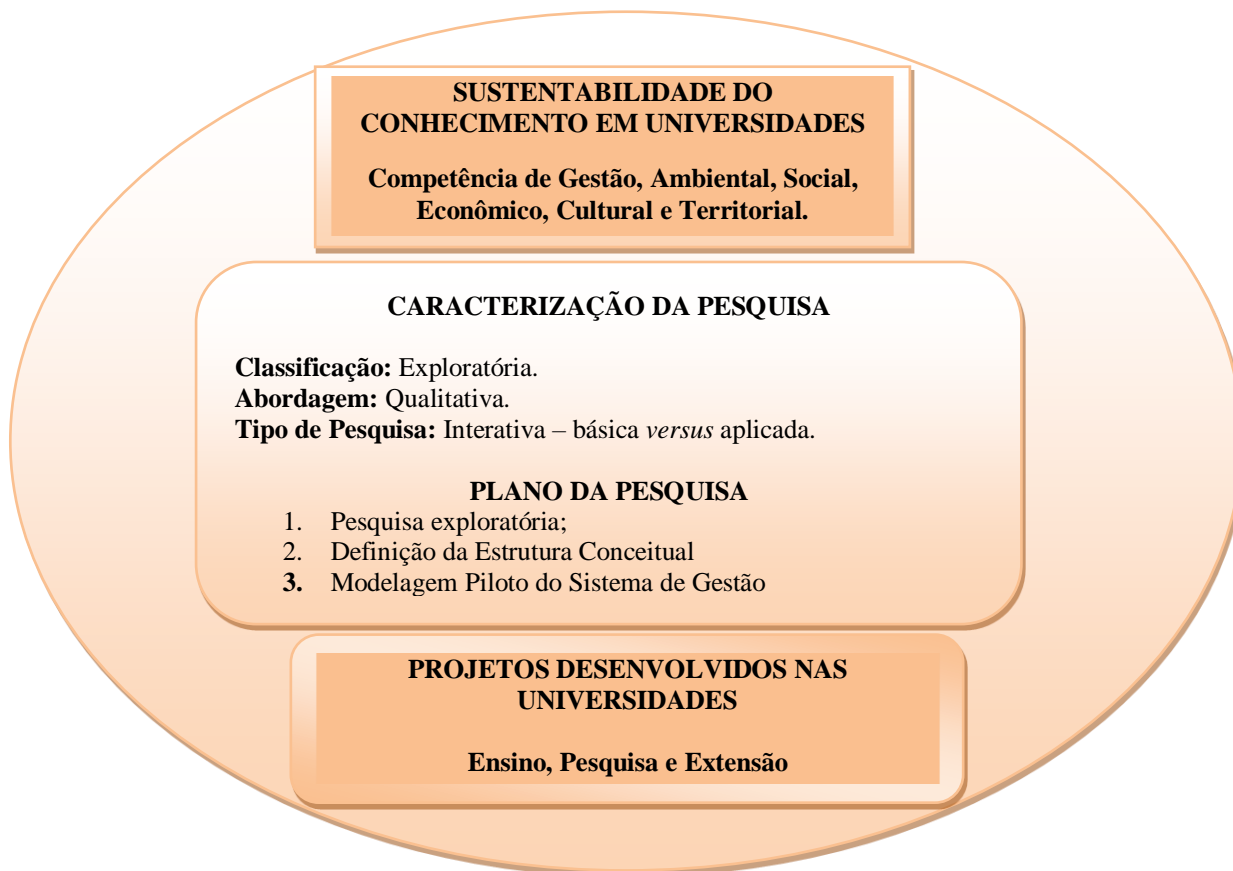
SUSTENTABILIDADE DO CONHECIMENTO EM UNIVERSIDADES

Competência de Gestão, Ambiental, Social, Econômico, Cultural e Territorial.

CARACTERIZAÇÃO DA PESQUISA

Classificação: Exploratória.
Abordagem: Qualitativa.
Tipo de Pesquisa: Interativa – básica versus aplicada.

PLANO DA PESQUISA
1. Pesquisa exploratória;
2. Definição da Estrutura Conceitual
3. Modelagem Piloto do Sistema de Gestão

PROJETOS DESENVOLVIDOS NAS UNIVERSIDADES

Ensino, Pesquisa e Extensão